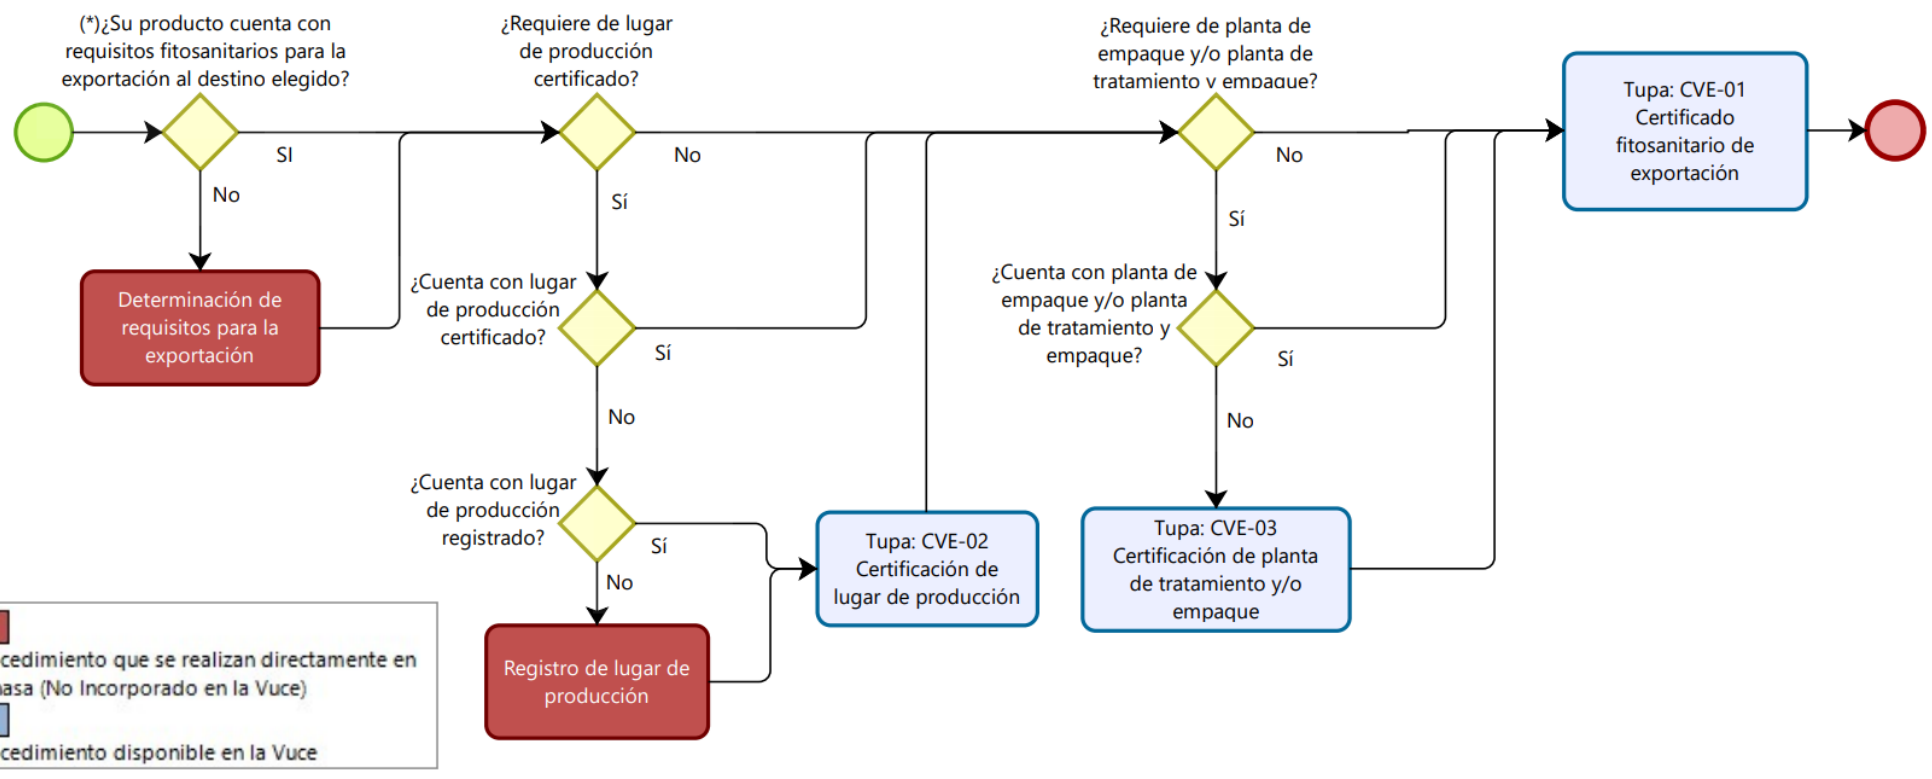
(*)¿Su producto cuenta con requisitos fitosanitarios para la exportación al destino elegido?

SI

No

Determinación de requisitos para la exportación

¿Requiere de lugar de producción certificado?

No

Sí

¿Cuenta con lugar de producción certificado?

Sí

No

¿Cuenta con lugar de producción registrado?

Sí

No

Registro de lugar de producción

Tupa: CVE-02 Certificación de lugar de producción

¿Requiere de planta de empaque y/o planta de tratamiento y empaque?

No

Sí

¿Cuenta con planta de empaque y/o planta de tratamiento y empaque?

Sí

No

Tupa: CVE-03 Certificación de planta de tratamiento y/o empaque

Tupa: CVE-01 Certificado fitosanitario de exportación

cedimiento que se realizan directamente en asa (No Incorporado en la Vuce)

cedimiento disponible en la Vuce